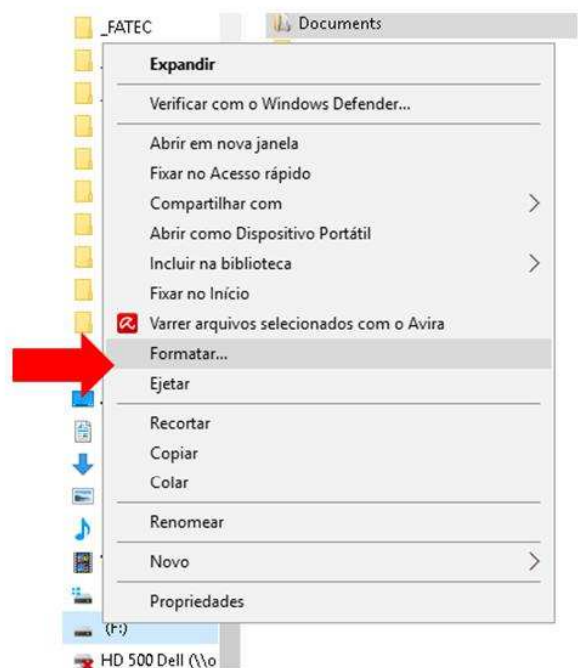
_FATEC

Documents

Expandir

Verificar com o Windows Defender...

Abrir em nova janela
Fixar no Acesso rápido
Compartilhar com
Abrir como Dispositivo Portátil
Incluir na biblioteca
Fixar no Início
Varrer arquivos selecionados com o Avira
Formatar...
Ejetar

Recortar
Copiar
Colar

Renomear

Novo

Propriedades

(F:)
HD 500 Dell (\\o